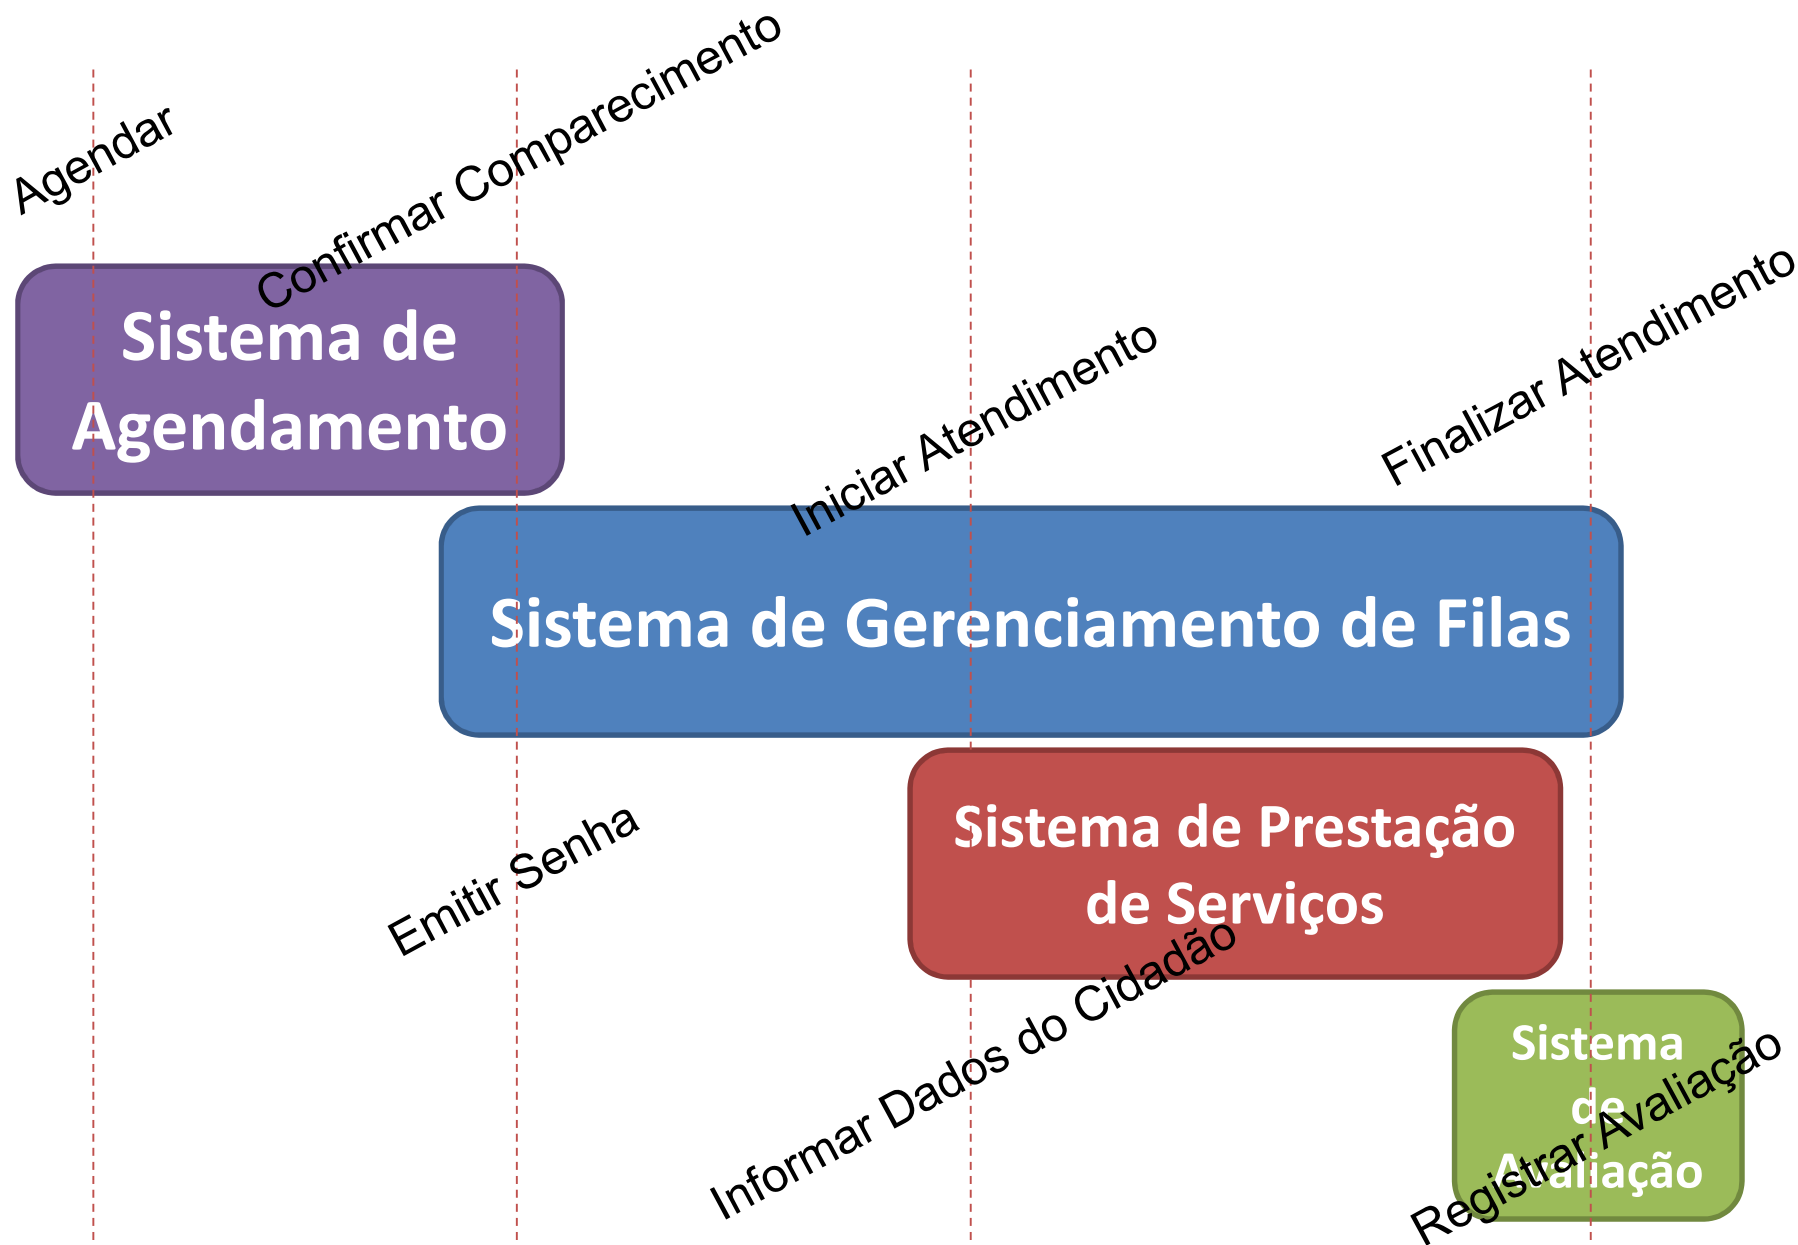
Agendar

Confirmar Comparecimento

Sistema de Agendamento

Iniciar Atendimento

Finalizar Atendimento

Sistema de Gerenciamento de Filas

Emitir Senha

Sistema de Prestação de Serviços

Informar Dados do Cidadão

Sistema de Avaliação

Registrar Avaliação